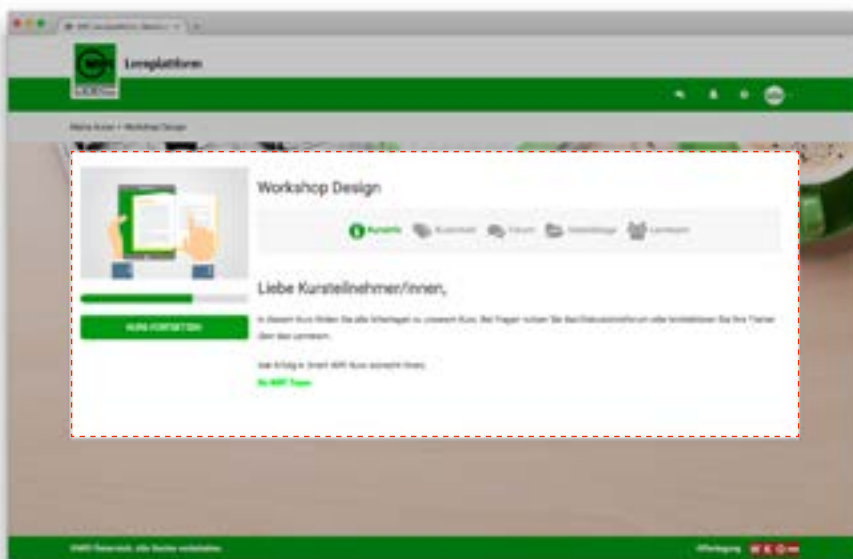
Lernplattform

Meine Kurse > Workshop Design

Workshop Design

Kursinfo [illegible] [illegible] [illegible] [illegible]

Liebe Kursteilnehmer/innen,

In diesem Kurs finden Sie alle Unterlagen zu unserem Kurs. Bei Fragen nutzen Sie das Diskussionsforum oder kontaktieren Sie Ihre Trainer über das Lernteam.

Viel Erfolg in Ihrem WIFI Kurs wünscht Ihnen,

Ihr WIFI Team

KURS FORTSETZEN

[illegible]